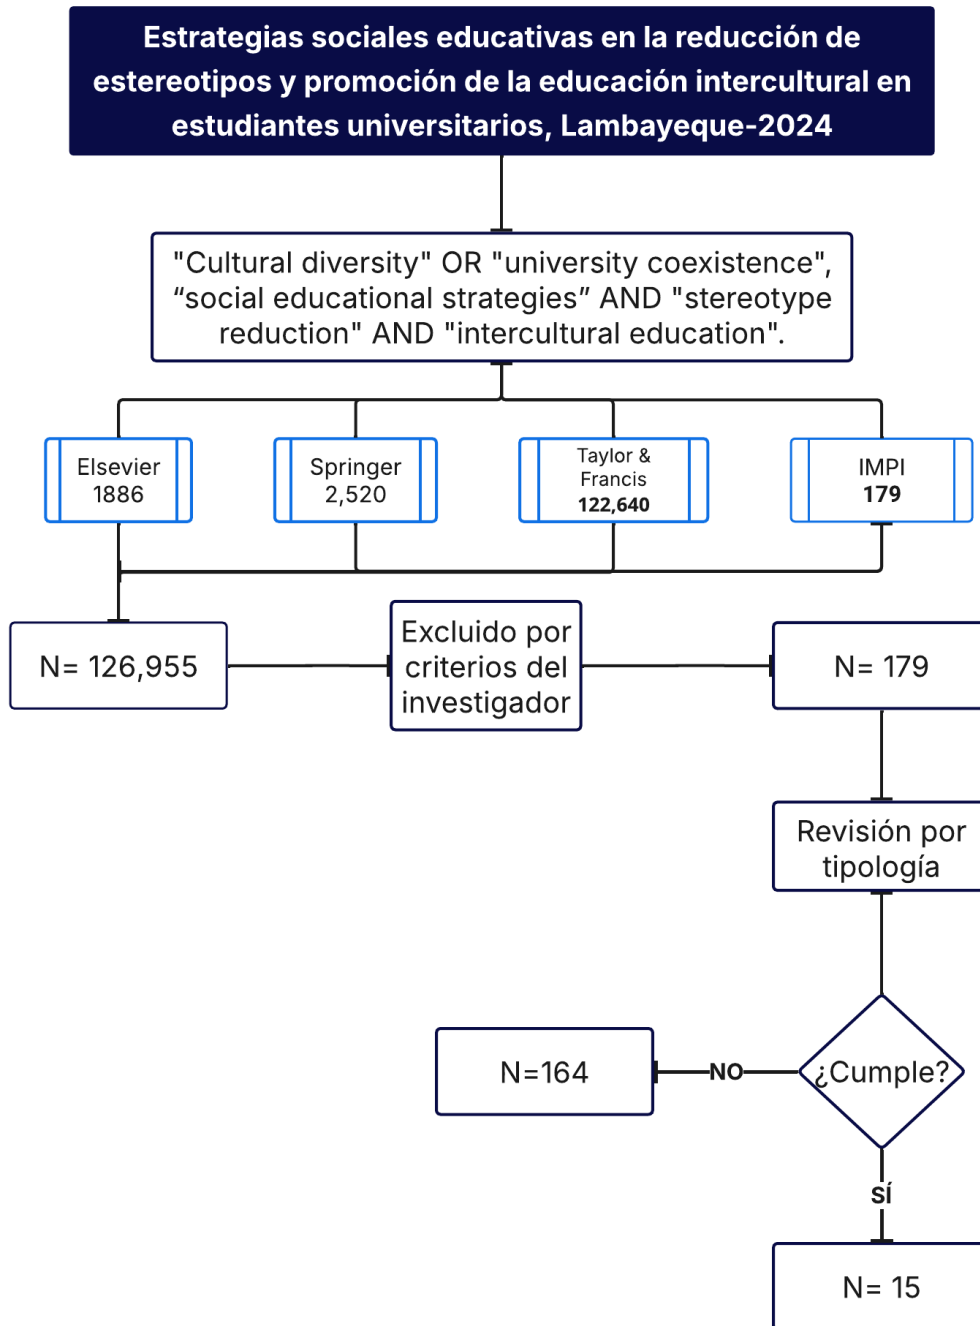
Estrategias sociales educativas en la reducción de estereotipos y promoción de la educación intercultural en estudiantes universitarios, Lambayeque-2024

"Cultural diversity" OR "university coexistence", “social educational strategies” AND "stereotype reduction" AND "intercultural education".

Elsevier
1886

Springer
2,520

Taylor & Francis
122,640

IMPI
179

N= 126,955

Excluido por criterios del investigador

N= 179

Revisión por tipología

N=164

NO

¿Cumple?

SÍ

N= 15